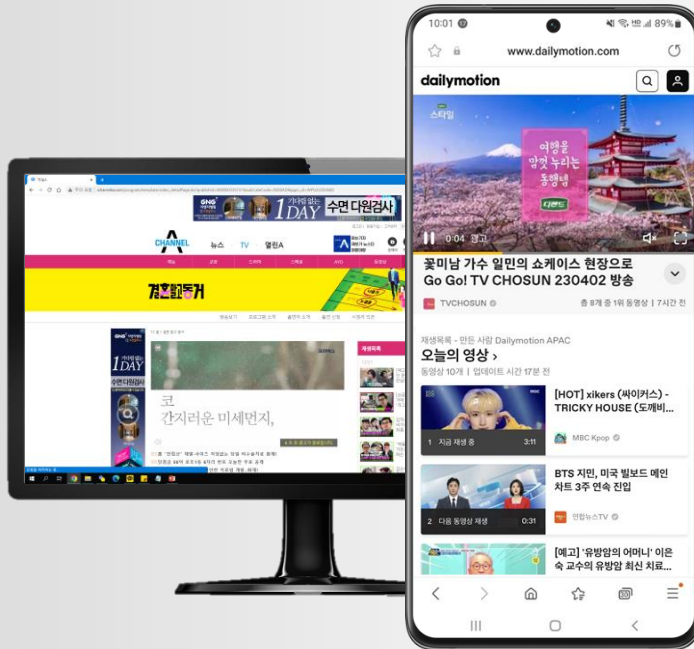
GNG 1DAY 수면 다원검사

CHANNEL A 뉴스 TV 엘린A

결혼할 동거

코 간지러운 미세먼지,

10:01 89%

www.dailymotion.com

dailymotion

스타일

여행을 맛있게 누리는 동행템

0:04 광고

꽃미남 가수 일민의 쇼케이스 현장으로 Go Go! TV CHOSUN 230402 방송

TVCHOSUN 총 8개 중 1위 동영상 | 7시간 전

재생목록 - 만든 사람 Dailymotion APAC

오늘의 영상 ›

동영상 10개 | 업데이트 시간 17분 전

[HOT] xikers (싸이커스) - TRICKY HOUSE (도깨비...

1 지금 재생 중 3:11

MBC Kpop

BTS 지민, 미국 빌보드 메인 차트 3주 연속 진입

2 다음 동영상 재생 0:31

연합뉴스TV

[예고] '유방암의 어머니' 이은숙 교수의 유방암 최신 치료...